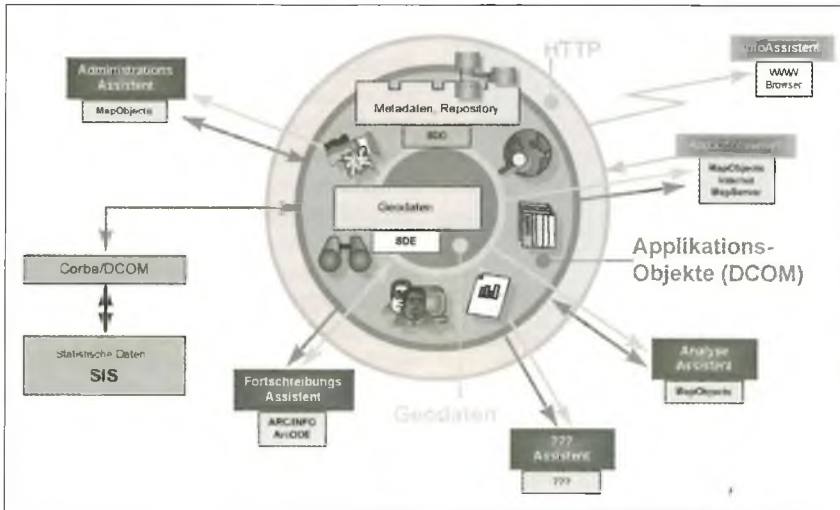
HTTP

Administrations Assistent

MapObjects

InfoAssistent

WWW Browser

Metadaten, Repository

SDO

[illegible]

MapObjects Internet MapServer

Geodaten

SDE

Corba/DCOM

Applikations-Objekte (DCOM)

Statistische Daten

SIS

Fortschreibungs Assistent

ARC/INFO ArcODE

Geodaten

Analyse Assistent

MapObjects

??? Assistent

???